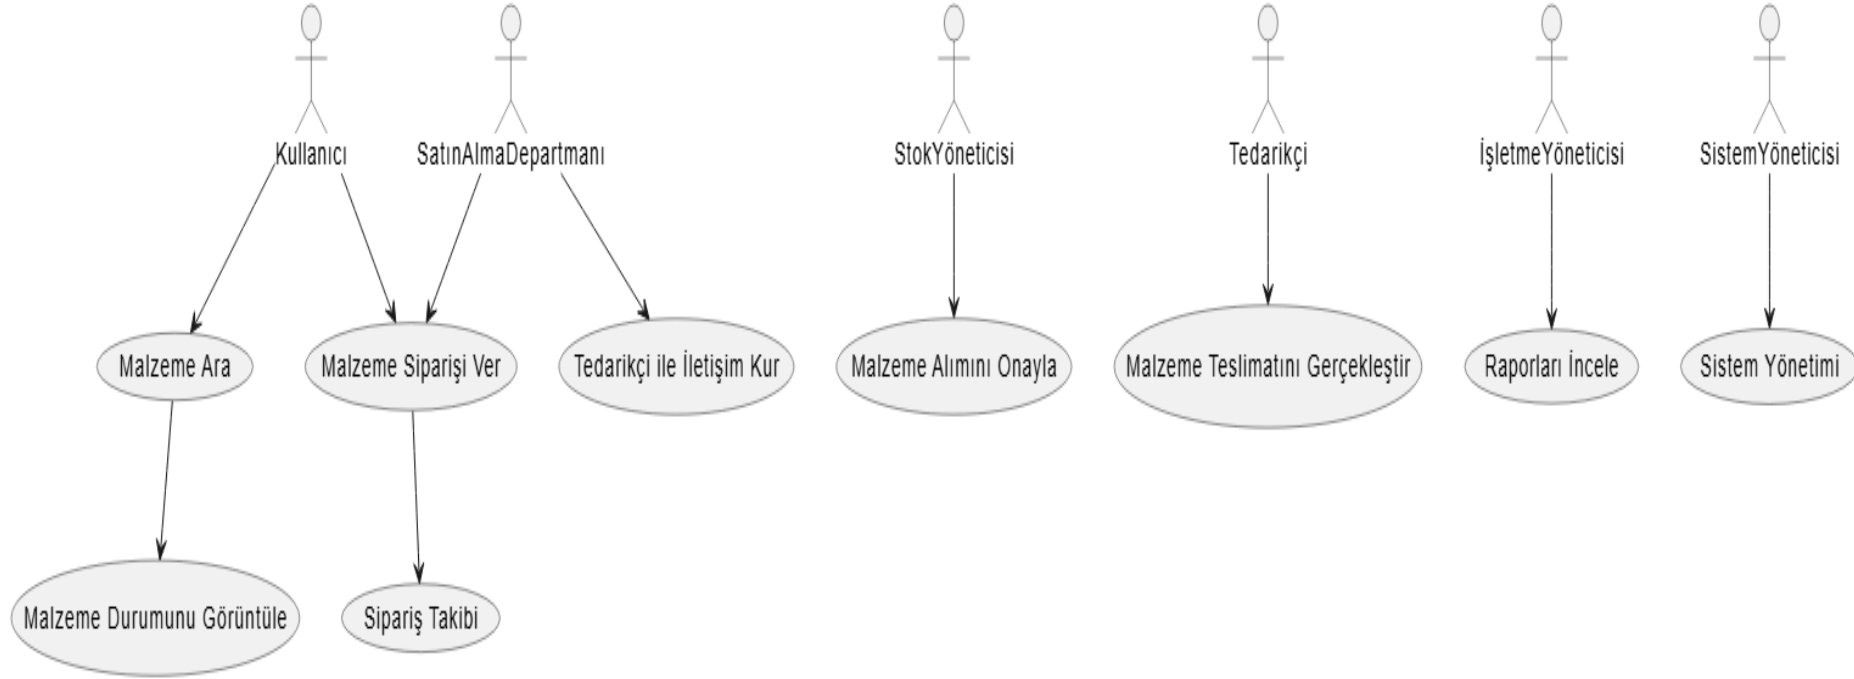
Kullanıcı
SatınAlmaDepartmanı
StokYöneticisi
Tedarikçi
İşletmeYöneticisi
SistemYöneticisi

Malzeme Ara
Malzeme Siparişi Ver
Tedarikçi ile İletişim Kur
Malzeme Alımını Onayla
Malzeme Teslimatını Gerçekleştir
Raporları İncele
Sistem Yönetimi

Malzeme Durumunu Görüntüle
Sipariş Takibi